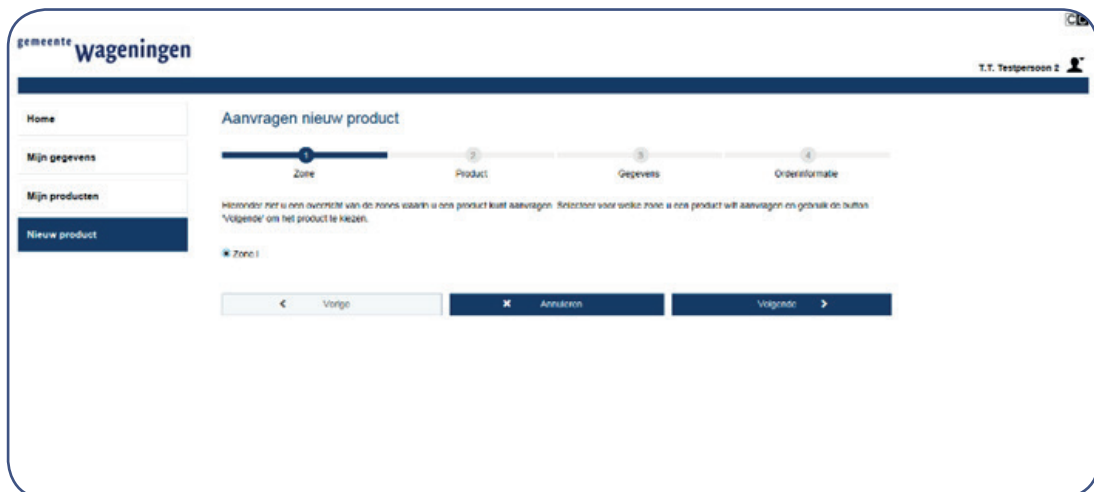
gemeente Wageningen

T.T. Testpersoon 2

Home

Mijn gegevens

Mijn producten

Nieuw product

Aanvragen nieuw product

1 Zone

2 Product

3 Gegevens

4 Orderinformatie

Hieronder ziet u een overzicht van de zones waarin u een product kunt aanvragen. Selecteer voor welke zone u een product wilt aanvragen en gebruik de button 'Volgende' om het product te kiezen.

Zone I

< Vorige

✖ Annuleren

Volgende >